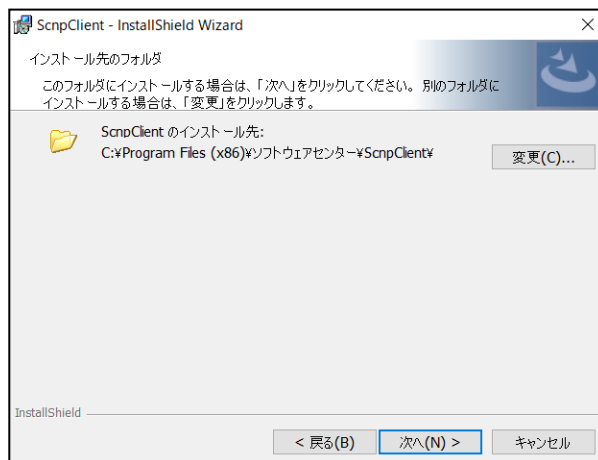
ScnpClient - InstallShield Wizard

×

インストール先のフォルダ

このフォルダにインストールする場合は、「次へ」をクリックしてください。別のフォルダにインストールする場合は、「変更」をクリックします。

ScnpClient のインストール先:
C:¥Program Files (x86)¥ソフトウェアセンター¥ScnpClient¥

変更(C)...

InstallShield

< 戻る(B)

次へ(N) >

キャンセル